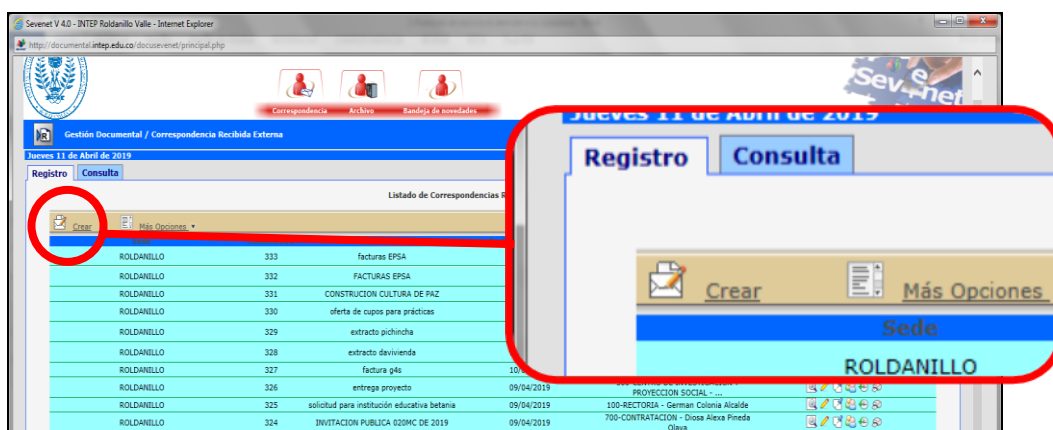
Sevenet V 4.0 - INTEP Roldanillo Valle - Internet Explorer

http://documental.intep.edu.co/docusevenet/principal.php

Correspondencia Archivo Bandeja de novedades

Gestión Documental / Correspondencia Recibida Externa

Jueves 11 de Abril de 2019

Registro Consulta

Listado de Correspondencias R

Crear Más Opciones

| | | | | | |
|---|---|---|---|---|---|
| ROLDANILLO | 333 | facturas EPSA | | | |
| ROLDANILLO | 332 | FACTURAS EPSA | | | |
| ROLDANILLO | 331 | CONSTRUCION CULTURA DE PAZ | | | |
| ROLDANILLO | 330 | oferta de cupos para prácticas | | | |
| ROLDANILLO | 329 | extracto pichincha | | | |
| ROLDANILLO | 328 | extracto davivienda | | | |
| ROLDANILLO | 327 | factura g4s | 10/ | | |
| ROLDANILLO | 326 | entrega proyecto | 09/04/2019 | PROYECCION SOCIAL - ... | |
| ROLDANILLO | 325 | solicitud para institución educativa betania | 09/04/2019 | 100-RECTORIA - German Colonia Alcalde | |
| ROLDANILLO | 324 | INVITACION PUBLICA 020MC DE 2019 | 09/04/2019 | 700-CONTRATACION - Diosa Alexa Pineda Olaya | |

Jueves 11 de Abril de 2019

Registro Consulta

Crear Más Opciones

Sede

ROLDANILLO